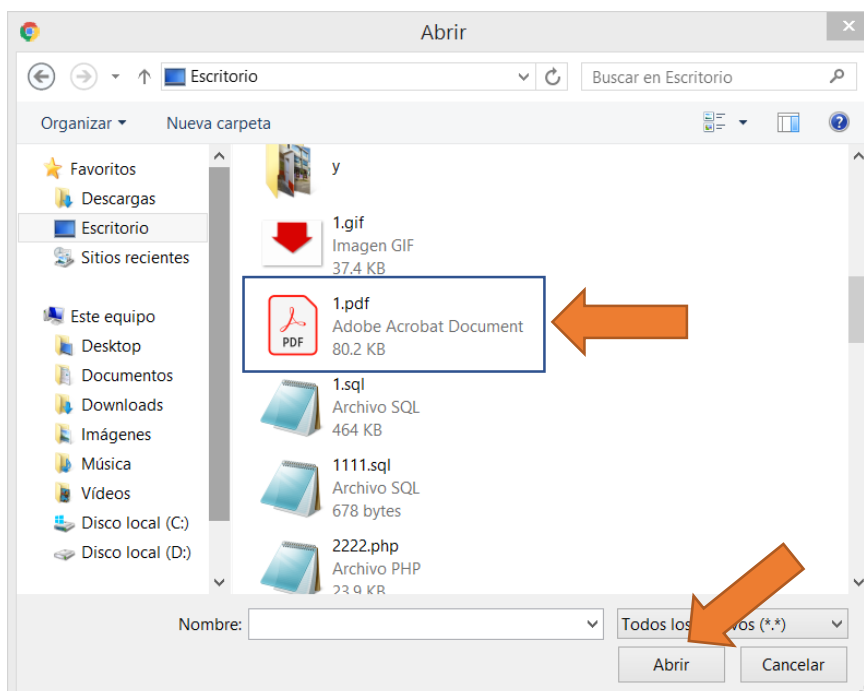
Abrir

Escritorio

Buscar en Escritorio

Organizar ▾

Nueva carpeta

Favoritos

Descargas

Escritorio

Sitios recientes

Este equipo

Desktop

Documentos

Downloads

Imágenes

Música

Vídeos

Disco local (C:)

Disco local (D:)

y

1.gif
Imagen GIF
37.4 KB

1.pdf
Adobe Acrobat Document
80.2 KB

1.sql
Archivo SQL
464 KB

1111.sql
Archivo SQL
678 bytes

2222.php
Archivo PHP
23.9 KB

Nombre:

Todos los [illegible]vos (*.*)

Abrir

Cancelar